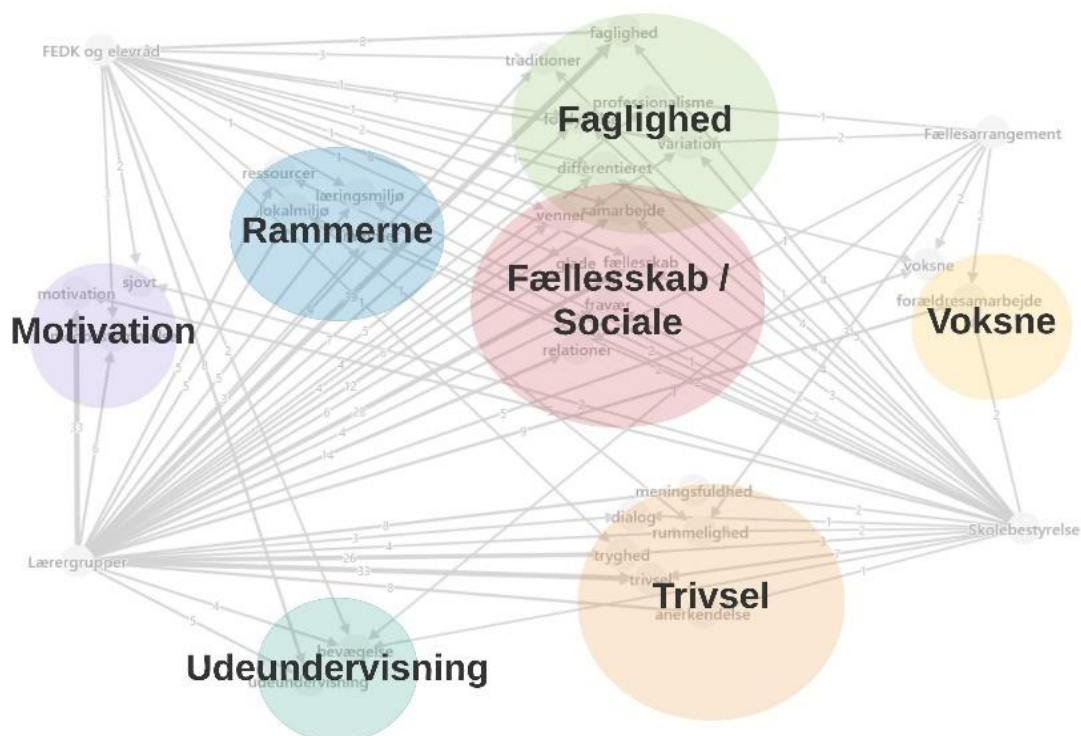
FEDK og elevråd
faglighed
traditioner
professionalisme
Faglighed
variation
differentieret
Fællesarrangement
ressourcer
læringsmiljø
lokalmiljø
Rammerne
venner
samarbejde
glade
fællesskab
Fællesskab / Sociale
fravær
relationer
voksne
forældresamarbejde
Voksne
motivation
sjovt
Motivation
meningsfuldhed
dialog
rummelighed
tryghed
trivsel
Trivsel
anerkendelse
Lærergrupper
Skolebestyrelse
bevægelse
udeundervisning
Udeundervisning
8
3
1
5
2
33
6
4
12
28
14
9
26
7